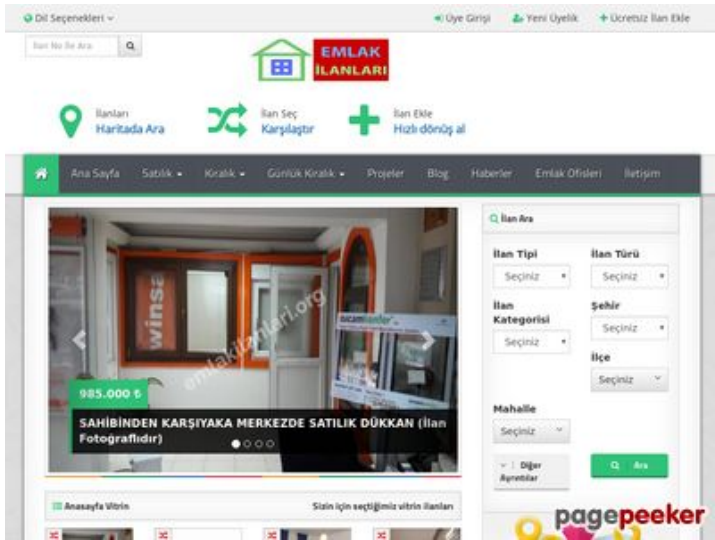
Dil Seçenekleri

Üye Girişi
Yeni Üyelik
Ücretsiz İlan Ekle

İlan No ile Ara

EMLAK İLANLARI

İlanları Haritada Ara

İlan Seç Karşılaştır

İlan Ekle Hızlı dönüş al

Ana Sayfa
Satılık
Kiralık
Günlük Kiralık
Projeler
Blog
Haberler
Emlak Ofisleri
İletişim

emlakilanlari.org

985.000 ₺

SAHİBİNDEN KARŞIYAKA MERKEZDE SATILIK DÜKKAN (İlan Fotoğraflıdır)

İlan Ara

İlan Tipi
Seçiniz

İlan Türü
Seçiniz

İlan Kategorisi
Seçiniz

Şehir
Seçiniz

İlçe
Seçiniz

Mahalle
Seçiniz

Diğer Ayrıntılar

Ara

Anasayfa Vitrin

Sizin için seçtiğimiz vitrin ilanları

pagepeeker